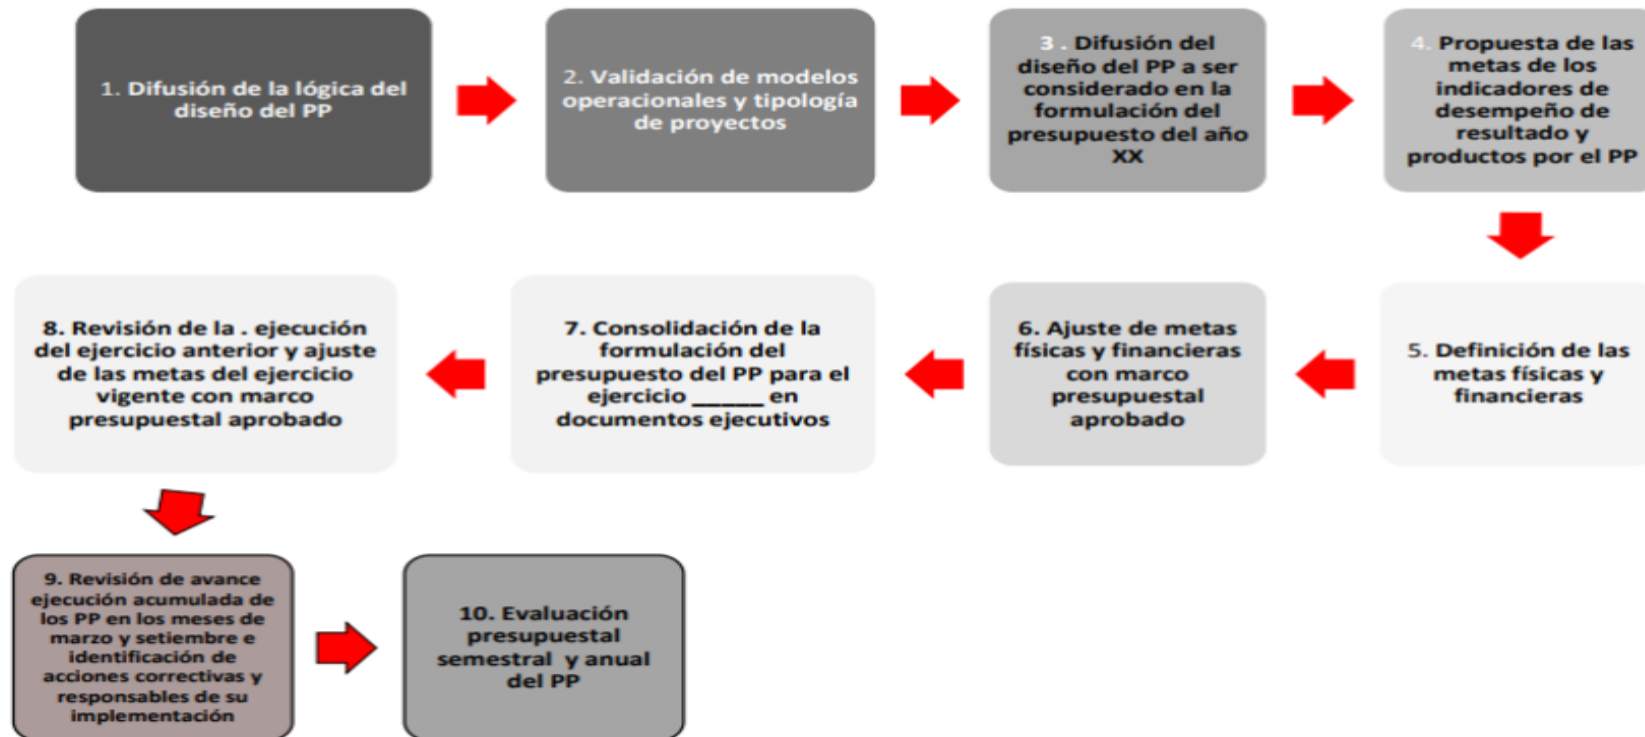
1. Difusión de la lógica del diseño del PP

2. Validación de modelos operacionales y tipología de proyectos

3 . Difusión del diseño del PP a ser considerado en la formulación del presupuesto del año XX

4. Propuesta de las metas de los indicadores de desempeño de resultado y productos por el PP

5. Definición de las metas físicas y financieras

6. Ajuste de metas físicas y financieras con marco presupuestal aprobado

7. Consolidación de la formulación del presupuesto del PP para el ejercicio ______ en documentos ejecutivos

8. Revisión de la . ejecución del ejercicio anterior y ajuste de las metas del ejercicio vigente con marco presupuestal aprobado

9. Revisión de avance ejecución acumulada de los PP en los meses de marzo y setiembre e identificación de acciones correctivas y responsables de su implementación

10. Evaluación presupuestal semestral y anual del PP